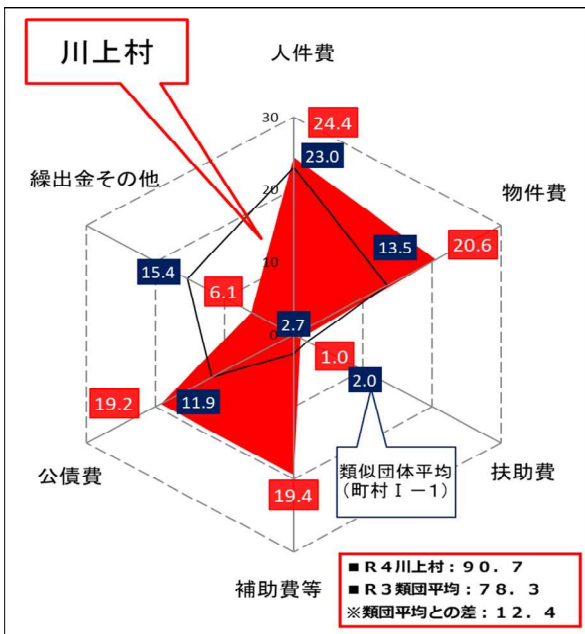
川上村

人件費

30

24.4

23.0

繰出金その他

20

物件費

20.6

13.5

10

15.4

6.1

0

2.7

1.0

2.0

19.2

11.9

類似団体平均
（町村Ⅰ－1）

公債費

扶助費

19.4

補助費等

■Ｒ４川上村：９０．７
■Ｒ３類団平均：７８．３
※類団平均との差：１２．４